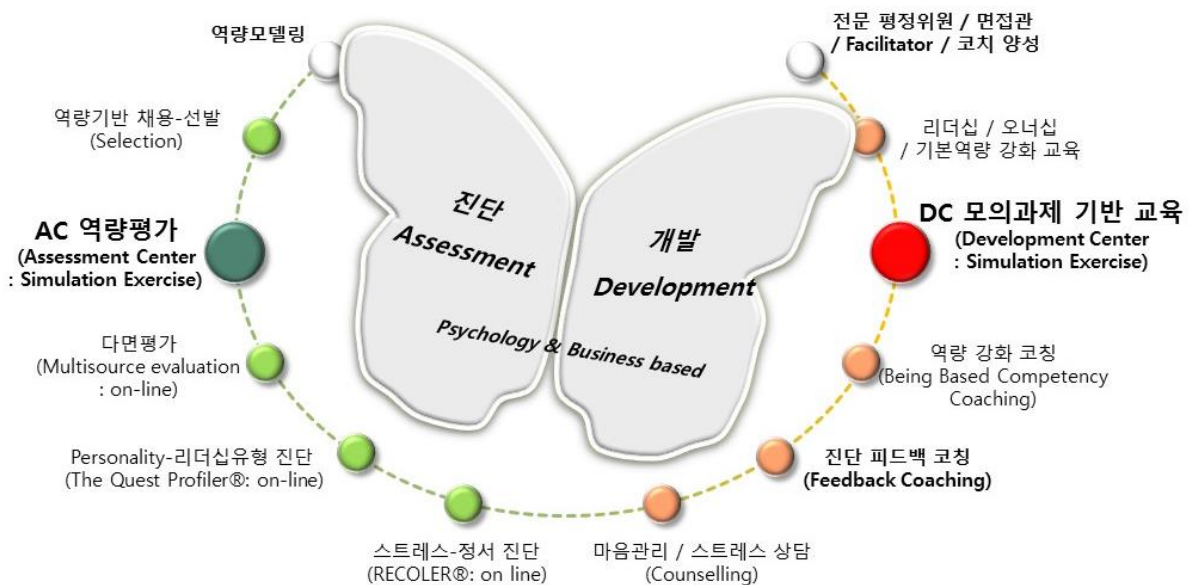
역량모델링

역량기반 채용-선발
(Selection)

AC 역량평가
(Assessment Center
: Simulation Exercise)

다면평가
(Multisource evaluation
: on-line)

Personality-리더십유형 진단
(The Quest Profiler®: on-line)

스트레스-정서 진단
(RECOLER®: on line)

진단
Assessment

개발
Development

Psychology & Business based

전문 평정위원 / 면접관
/ Facilitator / 코치 양성

리더십 / 오너십
/ 기본역량 강화 교육

DC 모의과제 기반 교육
(Development Center
: Simulation Exercise)

역량 강화 코칭
(Being Based Competency
Coaching)

진단 피드백 코칭
(Feedback Coaching)

마음관리 / 스트레스 상담
(Counselling)